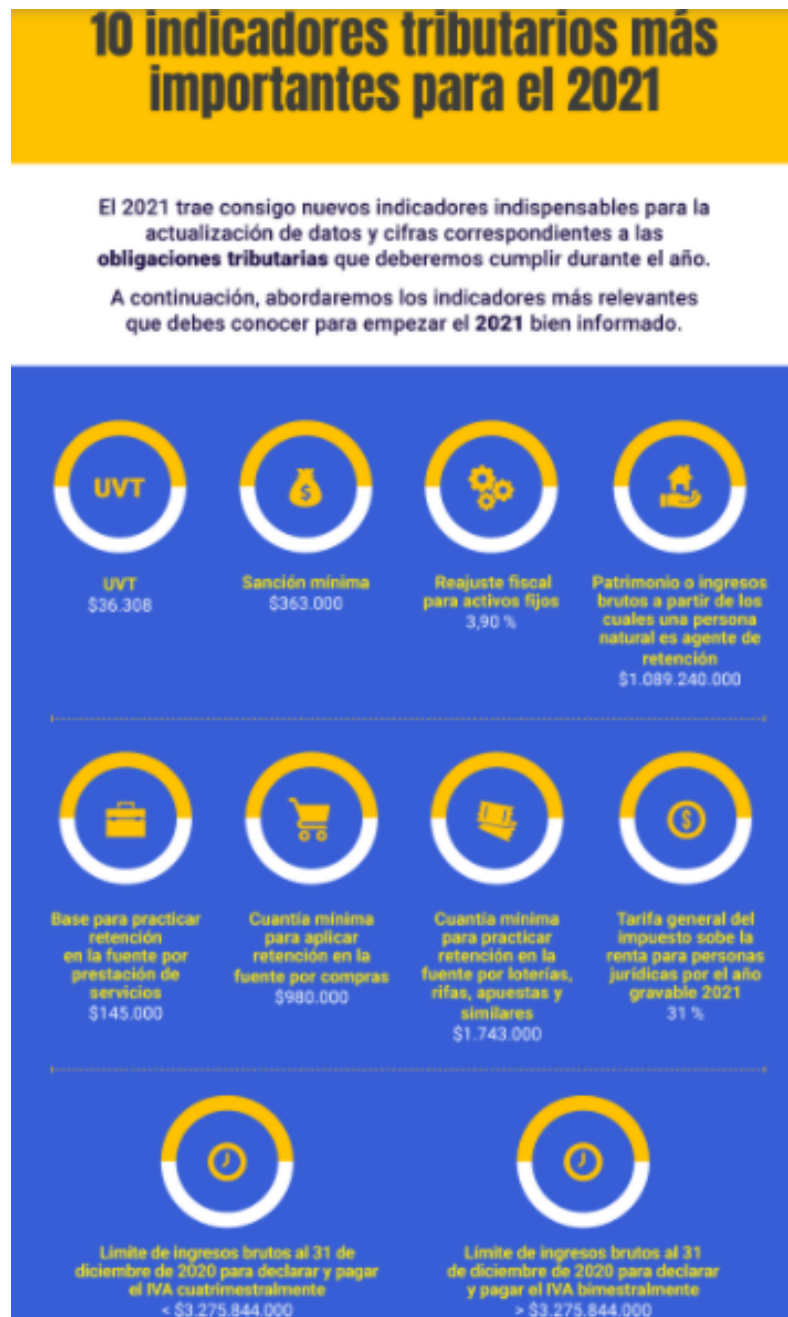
10 indicadores tributarios más importantes para el 2021

El 2021 trae consigo nuevos indicadores indispensables para la actualización de datos y cifras correspondientes a las **obligaciones tributarias** que deberemos cumplir durante el año.

A continuación, abordaremos los indicadores más relevantes que debes conocer para empezar el **2021** bien informado.

UVT

UVT
$36.308

Sanción mínima
$363.000

Reajuste fiscal para activos fijos
3,90 %

Patrimonio o ingresos brutos a partir de los cuales una persona natural es agente de retención
$1.089.240.000

Base para practicar retención en la fuente por prestación de servicios
$145.000

Cuantía mínima para aplicar retención en la fuente por compras
$980.000

Cuantía mínima para practicar retención en la fuente por loterías, rifas, apuestas y similares
$1.743.000

Tarifa general del impuesto sobe la renta para personas jurídicas por el año gravable 2021
31 %

Límite de ingresos brutos al 31 de diciembre de 2020 para declarar y pagar el IVA cuatrimestralmente
< $3.275.844.000

Límite de ingresos brutos al 31 de diciembre de 2020 para declarar y pagar el IVA bimestralmente
> $3.275.844.000